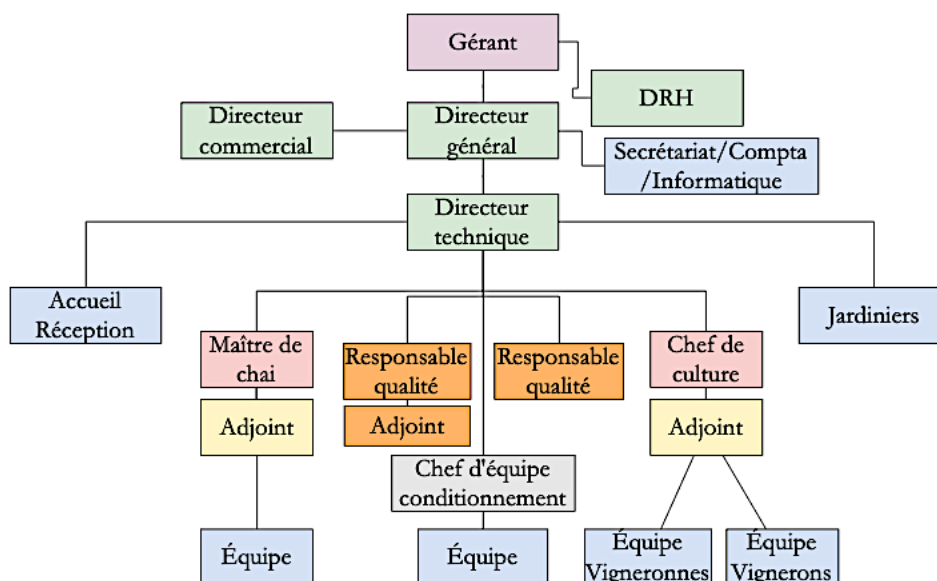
Gérant

DRH

Directeur commercial

Directeur général

Secrétariat/Compta /Informatique

Directeur technique

Accueil Réception

Jardiniers

Maître de chai

Responsable qualité

Responsable qualité

Chef de culture

Adjoint

Adjoint

Adjoint

Chef d'équipe conditionnement

Équipe

Équipe

Équipe Vigneronnes

Équipe Vignerons